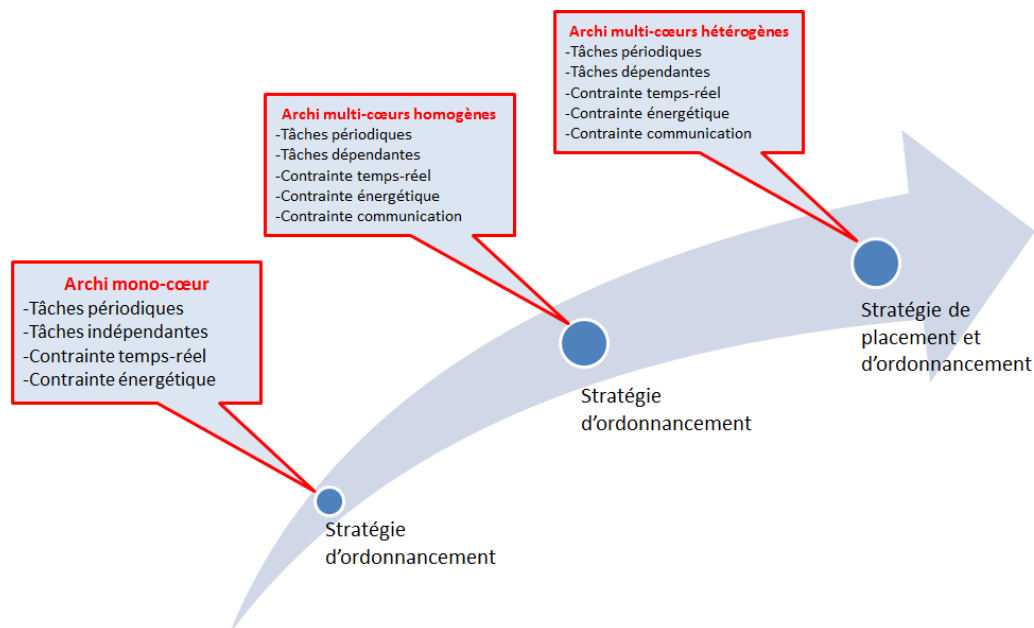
Archi multi-cœurs hétérogènes
-Tâches périodiques
-Tâches dépendantes
-Contrainte temps-réel
-Contrainte énergétique
-Contrainte communication

Archi multi-cœurs homogènes
-Tâches périodiques
-Tâches dépendantes
-Contrainte temps-réel
-Contrainte énergétique
-Contrainte communication

Archi mono-cœur
-Tâches périodiques
-Tâches indépendantes
-Contrainte temps-réel
-Contrainte énergétique

Stratégie de placement et d'ordonnancement

Stratégie d'ordonnancement

Stratégie d'ordonnancement